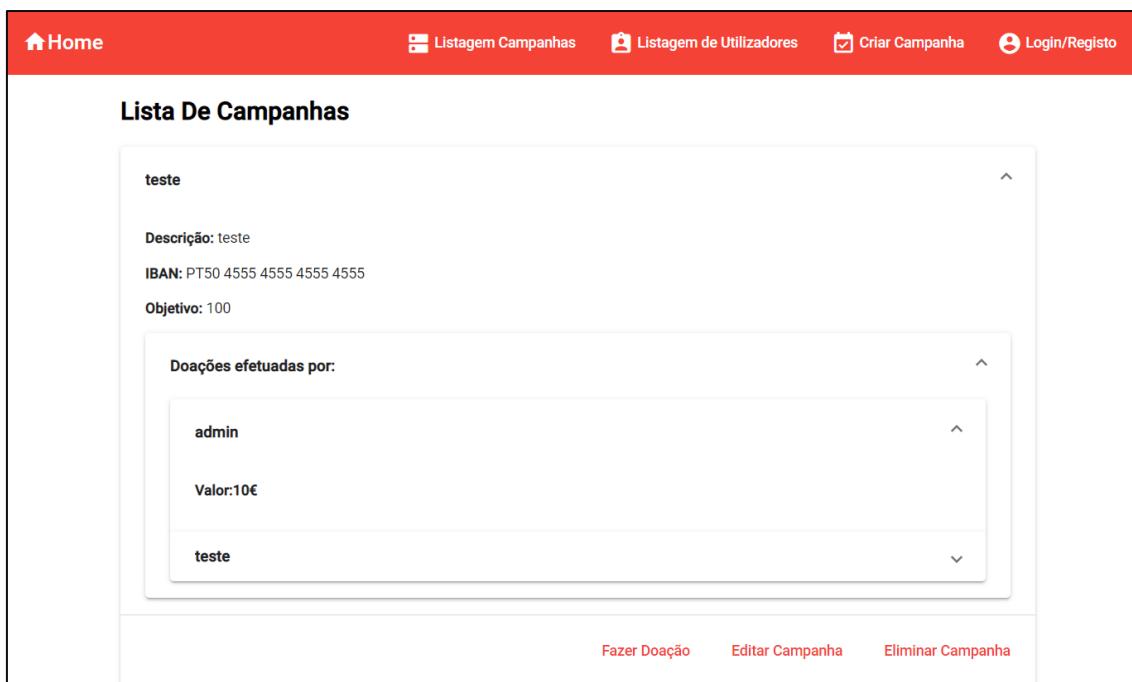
Home

Listagem Campanhas

Listagem de Utilizadores

Criar Campanha

Login/Registo

Lista De Campanhas

teste

Descrição: teste

IBAN: PT50 4555 4555 4555 4555

Objetivo: 100

Doações efetuadas por:

admin

Valor:10€

teste

Fazer Doação

Editar Campanha

Eliminar Campanha